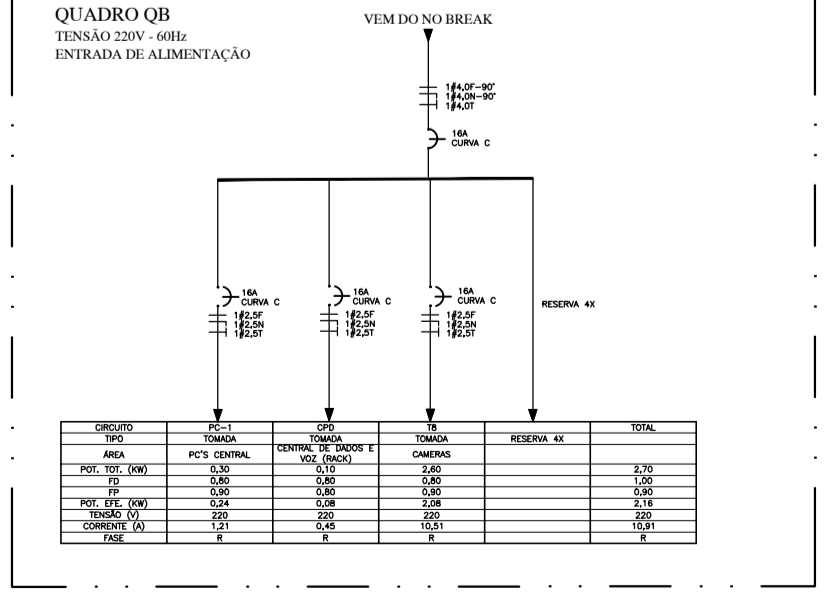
QUADRO QB
TENSÃO 220V - 60Hz
ENTRADA DE ALIMENTAÇÃO

VEM DO NO BREAK

1#4,0F-90°
1#4,0N-90°
1#4,0T

16A
CURVA C

16A
CURVA C
1#2,5F
1#2,5N
1#2,5T

16A
CURVA C
1#2,5F
1#2,5N
1#2,5T

16A
CURVA C
1#2,5F
1#2,5N
1#2,5T

RESERVA 4X

| CIRCUITO | PC-1 | CPD | T8 | | TOTAL |
|---|---|---|---|---|---|
| TIPO | TOMADA | TOMADA | TOMADA | RESERVA 4X | |
| ÁREA | PC'S CENTRAL | CENTRAL DE DADOS E VOZ (RACK) | CAMERAS | | |
| POT. TOT. (KW) | 0,30 | 0,10 | 2,60 | | 2,70 |
| FD | 0,80 | 0,80 | 0,80 | | 1,00 |
| FP | 0,90 | 0,80 | 0,90 | | 0,90 |
| POT. EFE. (KW) | 0,24 | 0,08 | 2,08 | | 2,16 |
| TENSÃO (V) | 220 | 220 | 220 | | 220 |
| CORRENTE (A) | 1,21 | 0,45 | 10,51 | | 10,91 |
| FASE | R | R | R | | R |